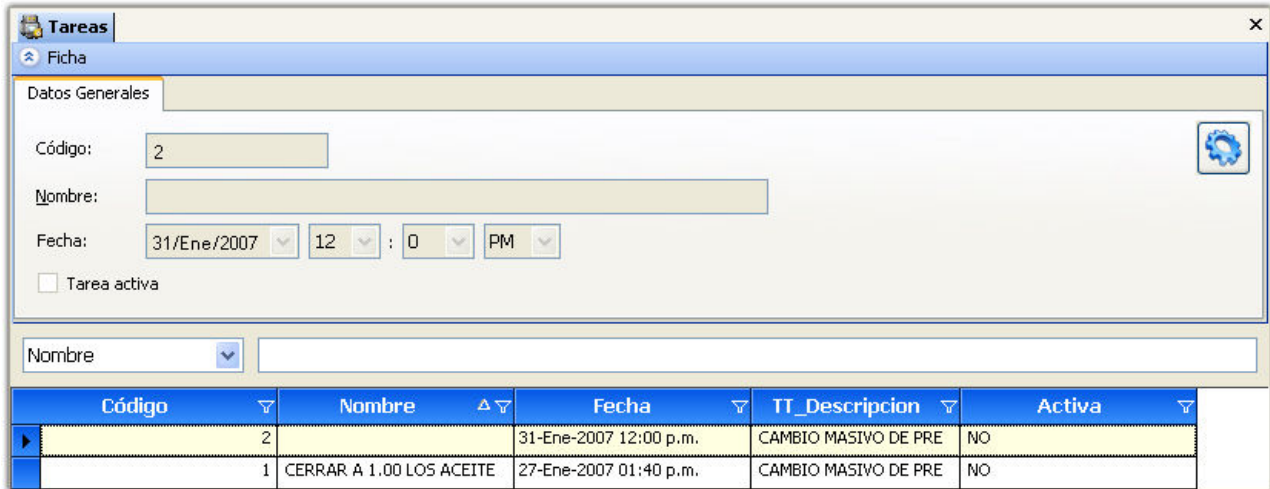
Tareas ×

Ficha

Datos Generales

Código: 2

Nombre:

Fecha: 31/Ene/2007 12 : 0 PM

Tarea activa

Nombre

| | Código | Nombre | Fecha | TT_Descripcion | Activa |
|---|---|---|---|---|---|
| ▶ | 2 | | 31-Ene-2007 12:00 p.m. | CAMBIO MASIVO DE PRE | NO |
| | 1 | CERRAR A 1.00 LOS ACEITE | 27-Ene-2007 01:40 p.m. | CAMBIO MASIVO DE PRE | NO |